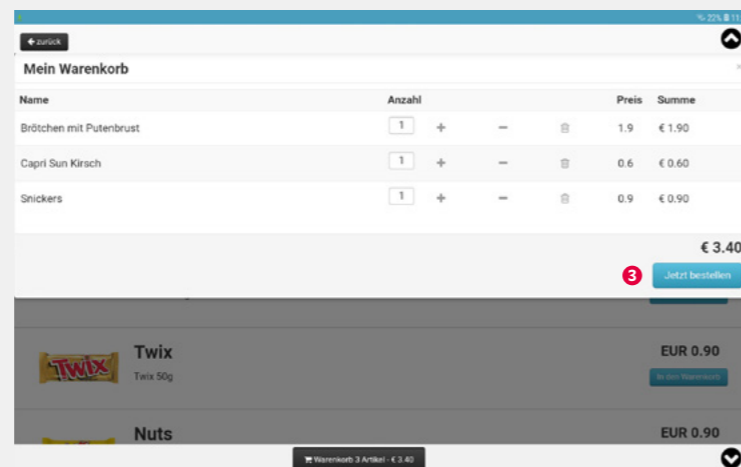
22% 11

zurück

Mein Warenkorb

×

| Name | Anzahl | | | | Preis | Summe |
|---|---|---|---|---|---|---|
| Brötchen mit Putenbrust | 1 | + | − | | 1.9 | € 1.90 |
| Capri Sun Kirsch | 1 | + | − | | 0.6 | € 0.60 |
| Snickers | 1 | + | − | | 0.9 | € 0.90 |

€ 3.40

3

Jetzt bestellen

TWIX

Twix

Twix 50g

EUR 0.90

In den Warenkorb

Nuts

EUR 0.90

Warenkorb 3 Artikel - € 3.40